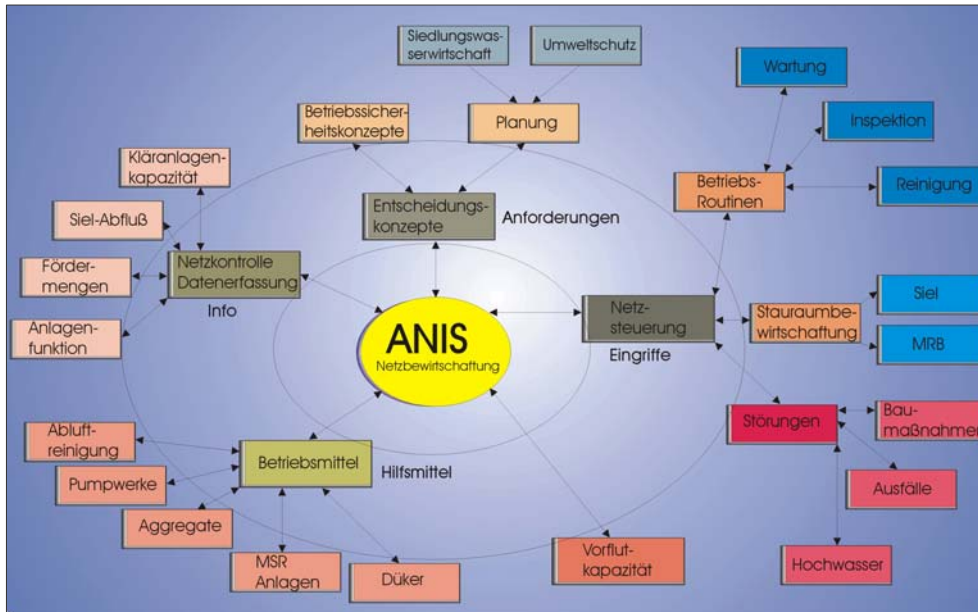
Siedlungswasserwirtschaft

Umweltschutz

Wartung

Betriebssicherheitskonzepte

Planung

Inspektion

Kläranlagenkapazität

Betriebs-Routinen

Reinigung

Entscheidungskonzepte

Anforderungen

Siel-Abfluß

Netzkontrolle Datenerfassung

Fördermengen

Info

Siel

Netzsteuerung

Stauraumbewirtschaftung

Anlagenfunktion

ANIS
Netzbewirtschaftung

MRB

Eingriffe

Störungen

Baumaßnahmen

Abluftreinigung

Betriebsmittel

Hilfsmittel

Pumpwerke

Ausfälle

Aggregate

MSR Anlagen

Düker

Vorflutkapazität

Hochwasser